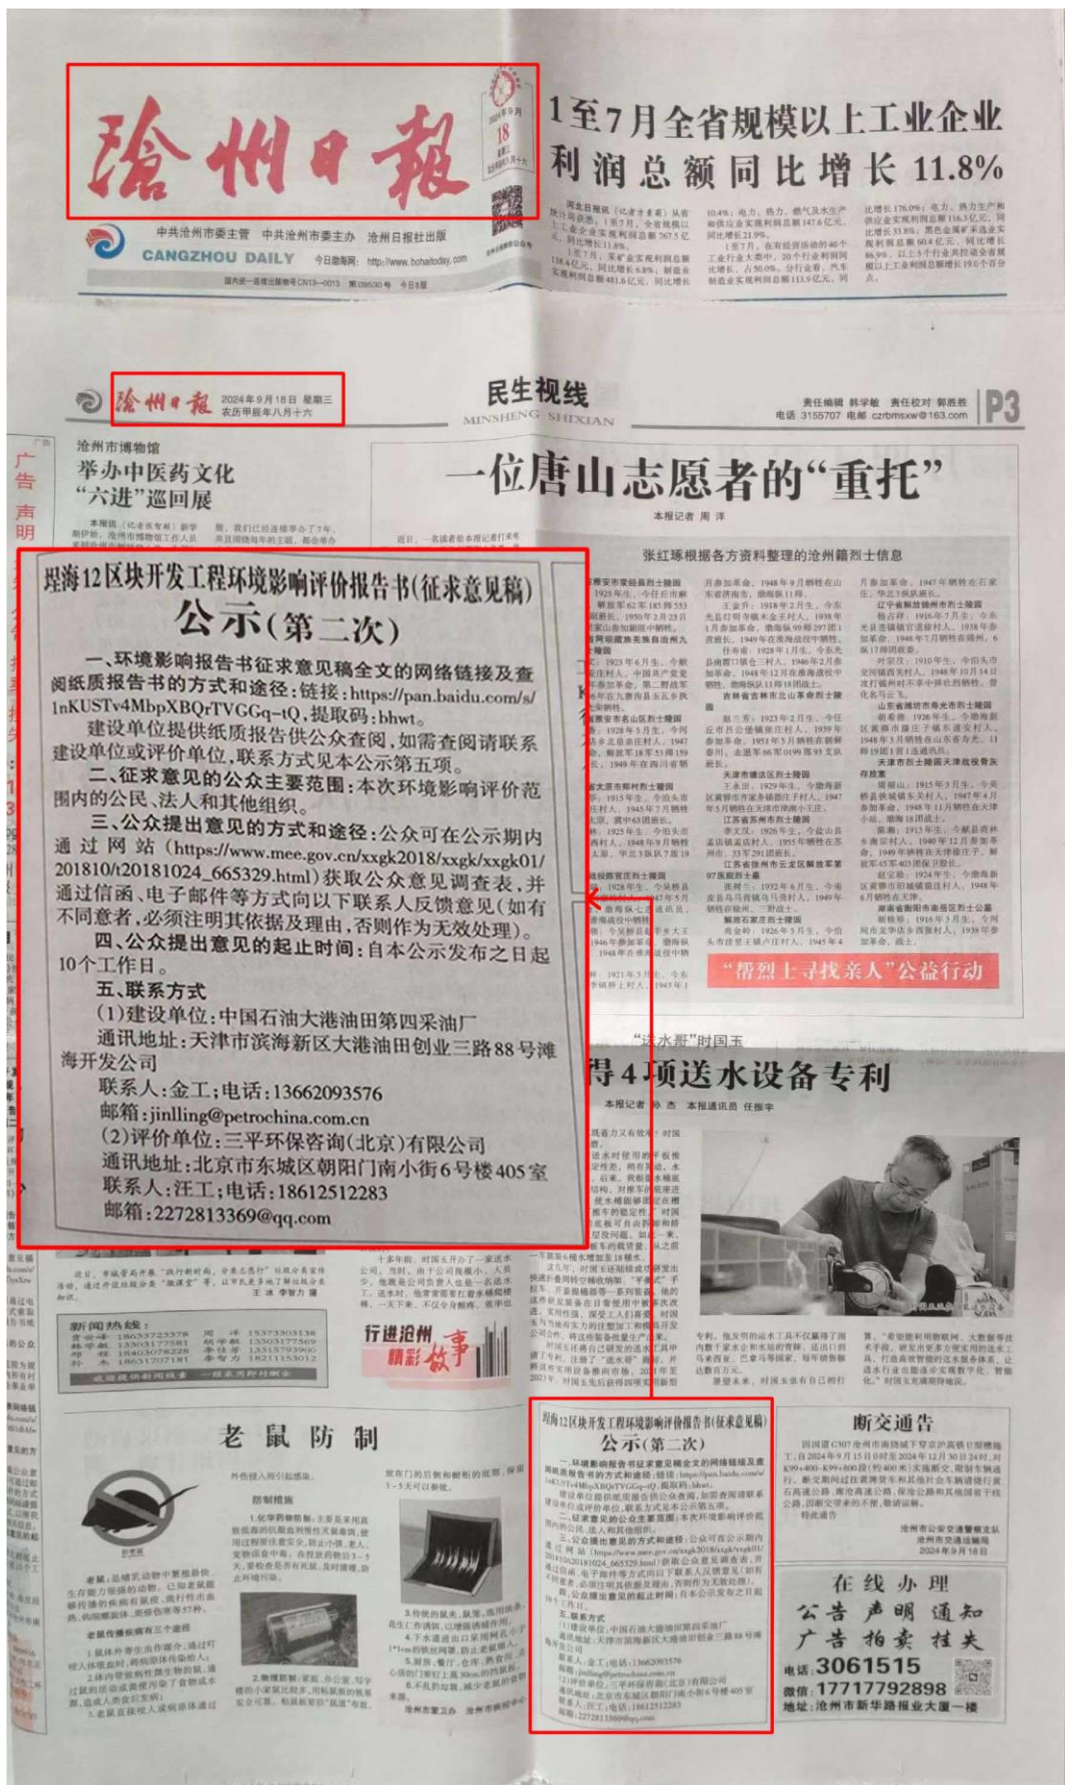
滄州日報

2024年9月 18

中共沧州市委主管 中共沧州市委主办 沧州日报社出版

CANGZHOU DAILY 今日激阅网：http://www.bohaitoday.com

1至7月全省规模以上工业企业利润总额同比增长11.8%

滄州日報 2024年9月18日 星期三 农历甲辰年八月十六

民生视线 MINSHENG SHIXIAN

责任编辑 韩学敏 责任校对 郭胜胜 P3

电话：3155707 电邮 czrbmsxw@163.com

沧州市博物馆举办中医药文化"六进"巡回展

一位唐山志愿者的"重托"

本报记者 周洋

张红琢根据各方资料整理的沧州籍烈士信息

"帮烈士寻找亲人"公益行动

埕海12区块开发工程环境影响评价报告书(征求意见稿)

公示(第二次)

一、环境影响报告书征求意见稿全文的网络链接及查阅纸质报告书的方式和途径：链接：https://pan.baidu.com/s/1nKUSTv4MbpXBQrTVGGq-tQ，提取码：bhwt。

建设单位提供纸质报告供公众查阅，如需查阅请联系建设单位或评价单位，联系方式见本公示第五项。

二、征求意见的公众主要范围：本次环境影响评价范围内的公民、法人和其他组织。

三、公众提出意见的方式和途径：公众可在公示期内通过网站(https://www.mee.gov.cn/xxgk2018/xxgk/xxgk01/201810/t20181024_665329.html)获取公众意见调查表，并通过信函、电子邮件等方式向以下联系人反馈意见(如有不同意者，必须注明其依据及理由，否则作为无效处理)。

四、公众提出意见的起止时间：自本公示发布之日起10个工作日。

五、联系方式

(1)建设单位：中国石油大港油田第四采油厂

通讯地址：天津市滨海新区大港油田创业三路88号滩海开发公司

联系人：金工；电话：13662093576

邮箱：jinlling@petrochina.com.cn

(2)评价单位：三平环保咨询(北京)有限公司

通讯地址：北京市东城区朝阳门南小街6号楼405室

联系人：汪工；电话：18612512283

邮箱：2272813369@qq.com

"送水哥"时国玉

得4项送水设备专利

行进沧州 精彩故事

老鼠防制

断交通告

在线办理

公告 声明 通知

广告 拍卖 挂失

电话：3061515

微信：17717792898

地址：沧州市新华路报业大厦一楼